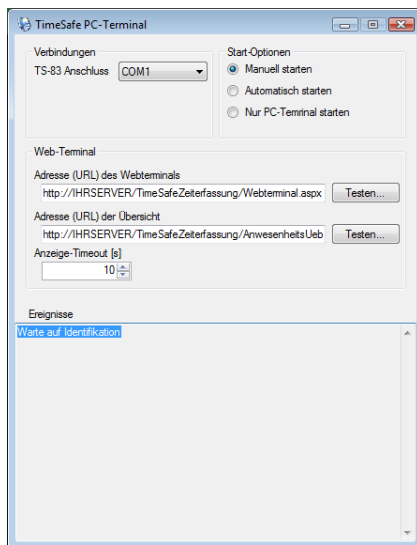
TimeSafe PC-Terminal

Verbindungen

TS-83 Anschluss COM1

Start-Optionen

Manuell starten

Automatisch starten

Nur PC-Temrinal starten

Web-Terminal

Adresse (URL) des Webterminals

http://IHRSERVER/TimeSafeZeiterfassung/Webterminal.aspx

Testen...

Adresse (URL) der Übersicht

http://IHRSERVER/TimeSafeZeiterfassung/AnwesenheitsUeb

Testen...

Anzeige-Timeout [s]

10

Ereignisse

Warte auf Identifikation